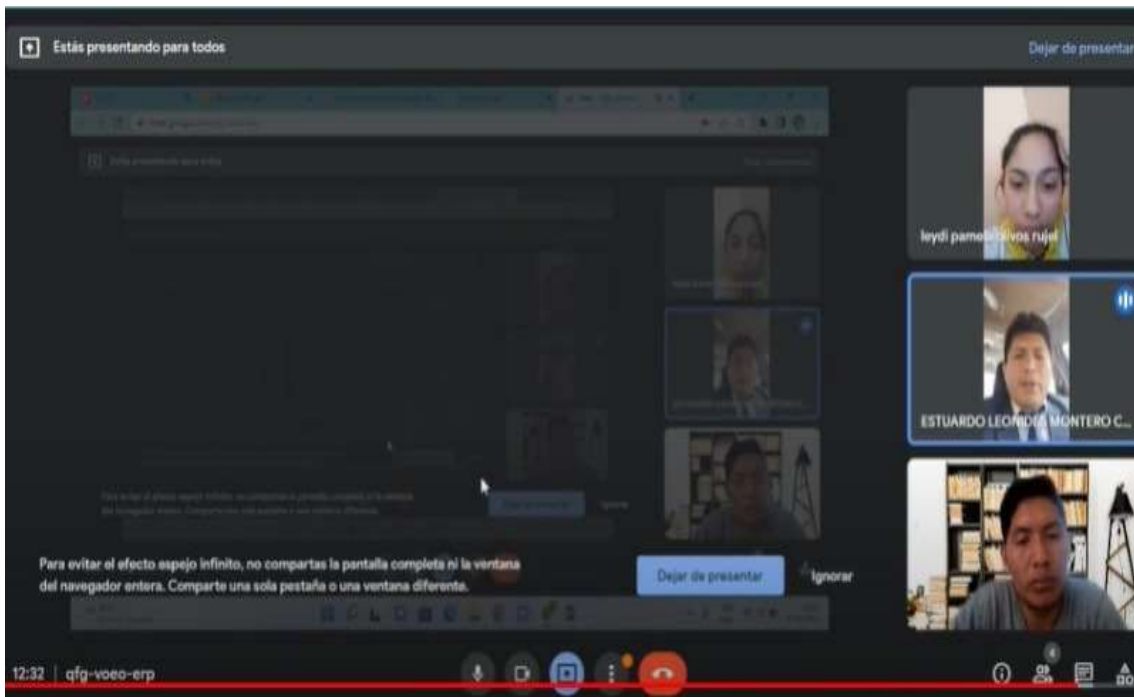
Estás presentando para todos

Dejar de presentar

leydi pamel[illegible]vos rujel

ESTUARDO LEON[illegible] MONTERO C...

Para evitar el efecto espejo infinito, no compartas la pantalla completa ni la ventana del navegador entera. Comparte una sola pestaña o una ventana diferente.

Dejar de presentar

Ignorar

12:32 | qfg-voeo-erp